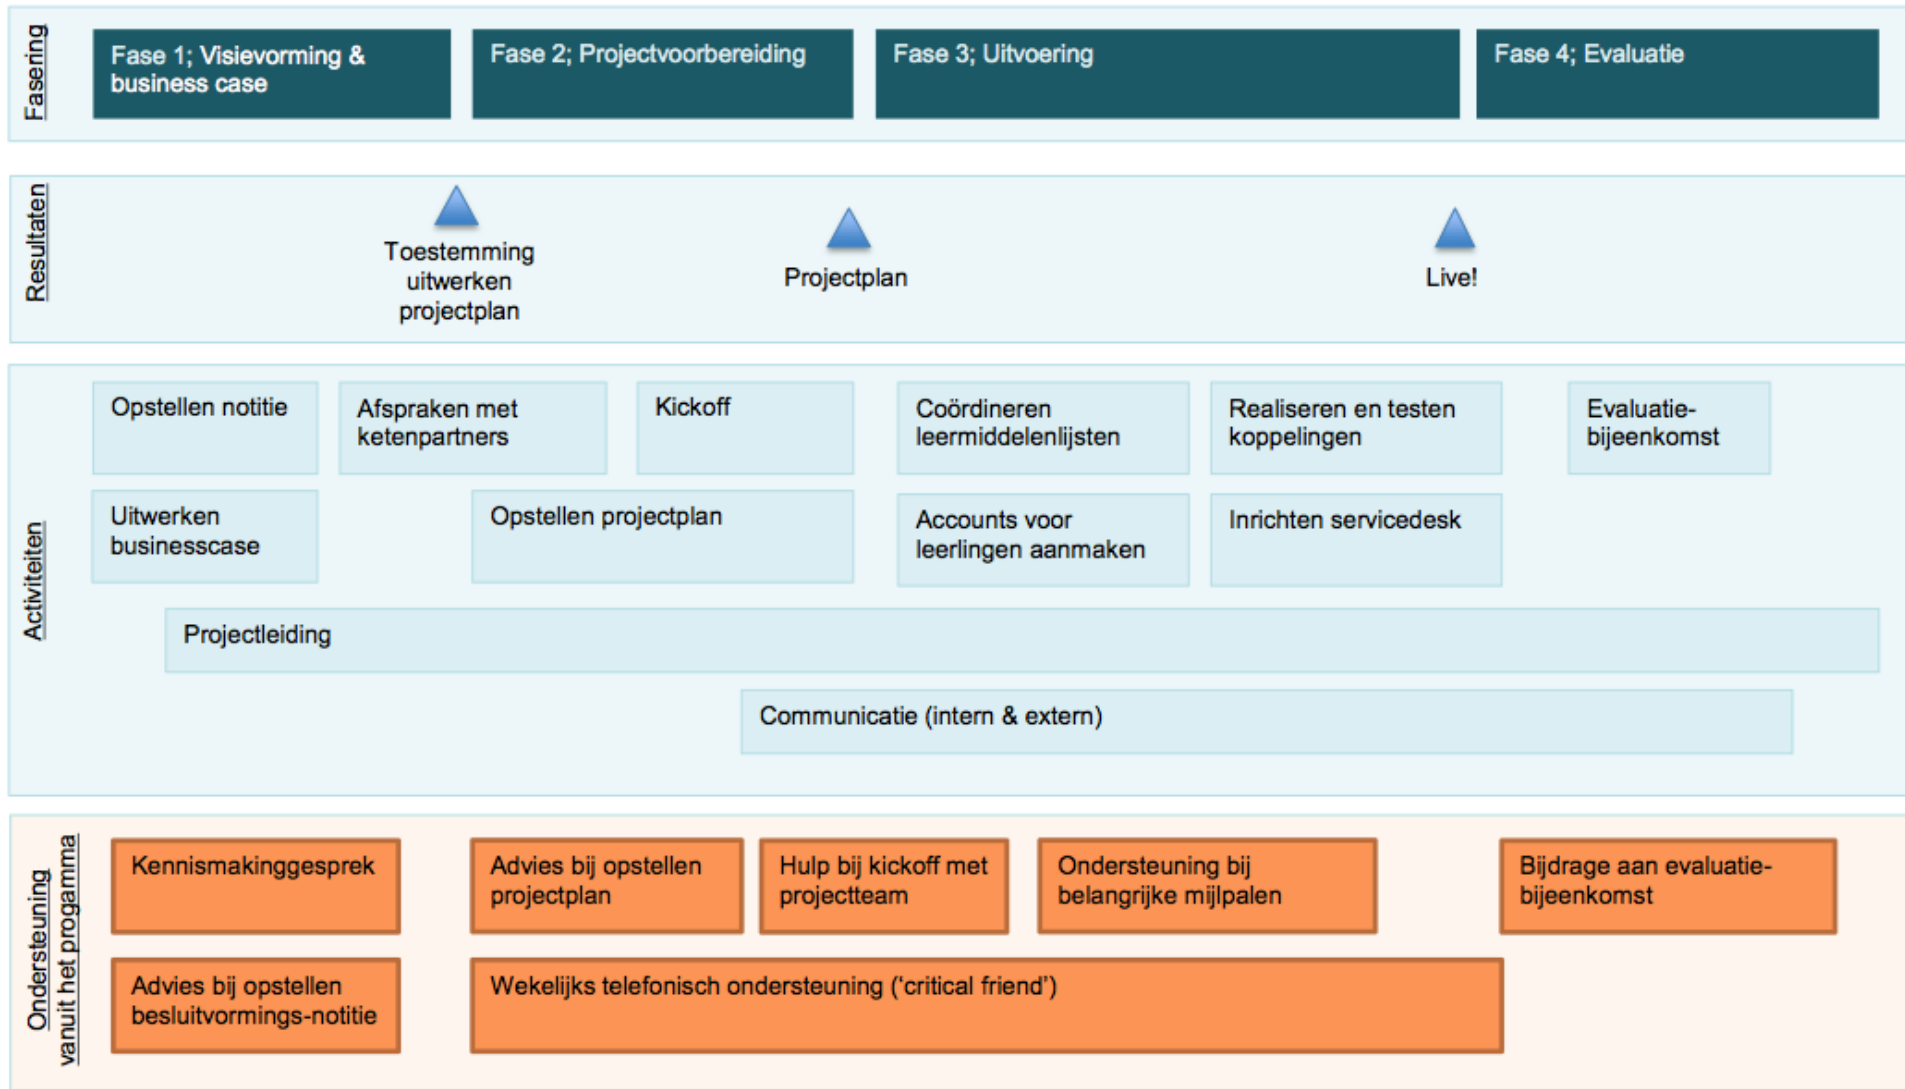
Fasering

Fase 1; Visievorming & business case

Fase 2; Projectvoorbereiding

Fase 3; Uitvoering

Fase 4; Evaluatie

Resultaten

Toestemming uitwerken projectplan

Projectplan

Live!

Activiteiten

Opstellen notitie

Afspraken met ketenpartners

Kickoff

Coördineren leermiddelenlijsten

Realiseren en testen koppelingen

Evaluatie-bijeenkomst

Uitwerken businesscase

Opstellen projectplan

Accounts voor leerlingen aanmaken

Inrichten servicedesk

Projectleiding

Communicatie (intern & extern)

Ondersteuning vanuit het progamma

Kennismakinggesprek

Advies bij opstellen projectplan

Hulp bij kickoff met projectteam

Ondersteuning bij belangrijke mijlpalen

Bijdrage aan evaluatie-bijeenkomst

Advies bij opstellen besluitvormings-notitie

Wekelijks telefonisch ondersteuning ('critical friend')